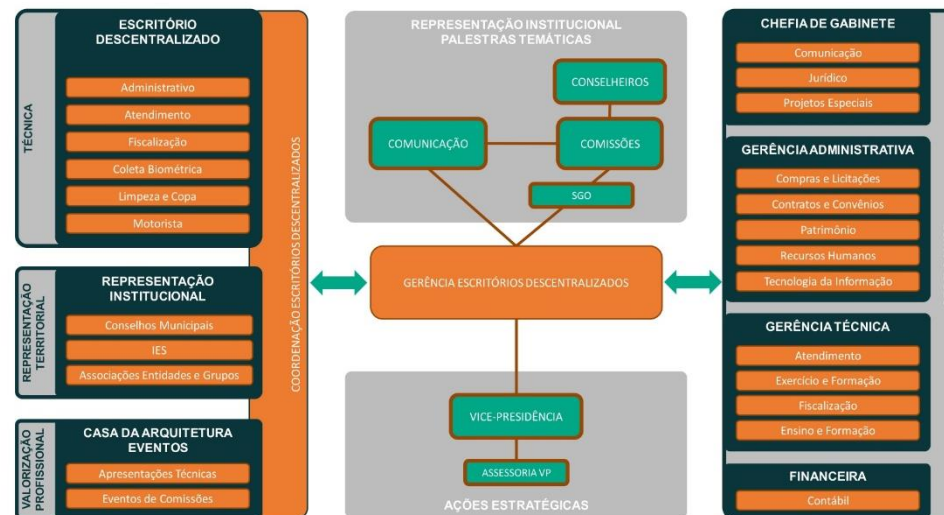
TÉCNICA

ESCRITÓRIO DESCENTRALIZADO

Administrativo

Atendimento

Fiscalização

Coleta Biométrica

Limpeza e Copa

Motorista

REPRESENTAÇÃO TERRITORIAL

REPRESENTAÇÃO INSTITUCIONAL

Conselhos Municipais

IES

Associações Entidades e Grupos

VALORIZAÇÃO PROFISSIONAL

CASA DA ARQUITETURA EVENTOS

Apresentações Técnicas

Eventos de Comissões

COORDENAÇÃO ESCRITÓRIOS DESCENTRALIZADOS

REPRESENTAÇÃO INSTITUCIONAL PALESTRAS TEMÁTICAS

CONSELHEIROS

COMUNICAÇÃO

COMISSÕES

SGO

GERÊNCIA ESCRITÓRIOS DESCENTRALIZADOS

VICE-PRESIDÊNCIA

ASSESSORIA VP

AÇÕES ESTRATÉGICAS

CHEFIA DE GABINETE

Comunicação

Jurídico

Projetos Especiais

GERÊNCIA ADMINISTRATIVA

Compras e Licitações

Contratos e Convênios

Patrimônio

Recursos Humanos

Tecnologia da Informação

GERÊNCIA TÉCNICA

Atendimento

Exercício e Formação

Fiscalização

Ensino e Formação

FINANCEIRA

Contábil